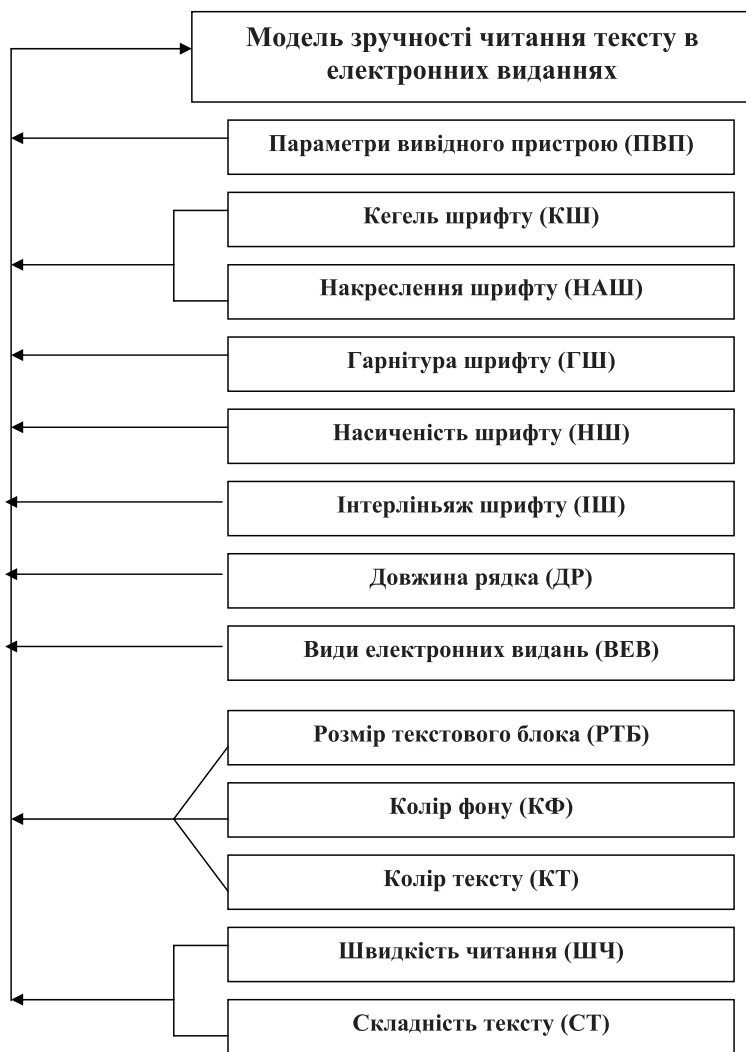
Модель зручності читання тексту в електронних виданнях

Параметри вивідного пристрою (ПВП)

Кегель шрифту (КШ)

Накреслення шрифту (НАШ)

Гарнітура шрифту (ГШ)

Насиченість шрифту (НШ)

Інтерліньяж шрифту (ІШ)

Довжина рядка (ДР)

Види електронних видань (ВЕВ)

Розмір текстового блока (РТБ)

Колір фону (КФ)

Колір тексту (КТ)

Швидкість читання (ШЧ)

Складність тексту (СТ)